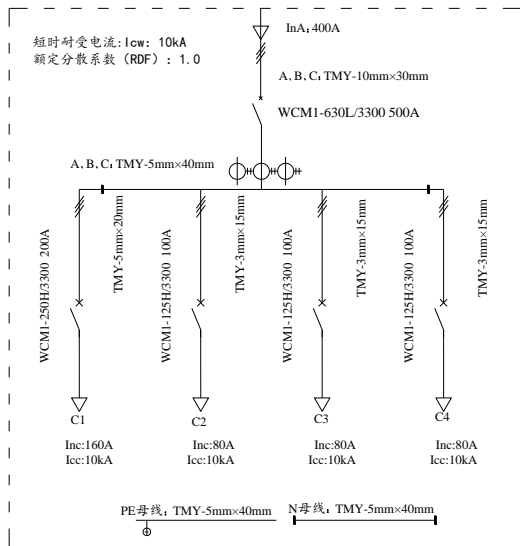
短时耐受电流:Icw: 10kA
额定分散系数（RDF）: 1.0

InA：400A

A、B、C：TMY-10mm×30mm

WCM1-630L/3300 500A

A、B、C：TMY-5mm×40mm

WCM1-250H/3300 200A

TMY-5mm×20mm

WCM1-125H/3300 100A

TMY-3mm×15mm

WCM1-125H/3300 100A

TMY-3mm×15mm

WCM1-125H/3300 100A

TMY-3mm×15mm

C1

Inc:160A
Icc:10kA

C2

Inc:80A
Icc:10kA

C3

Inc:80A
Icc:10kA

C4

Inc:80A
Icc:10kA

PE母线：TMY-5mm×40mm

N母线：TMY-5mm×40mm